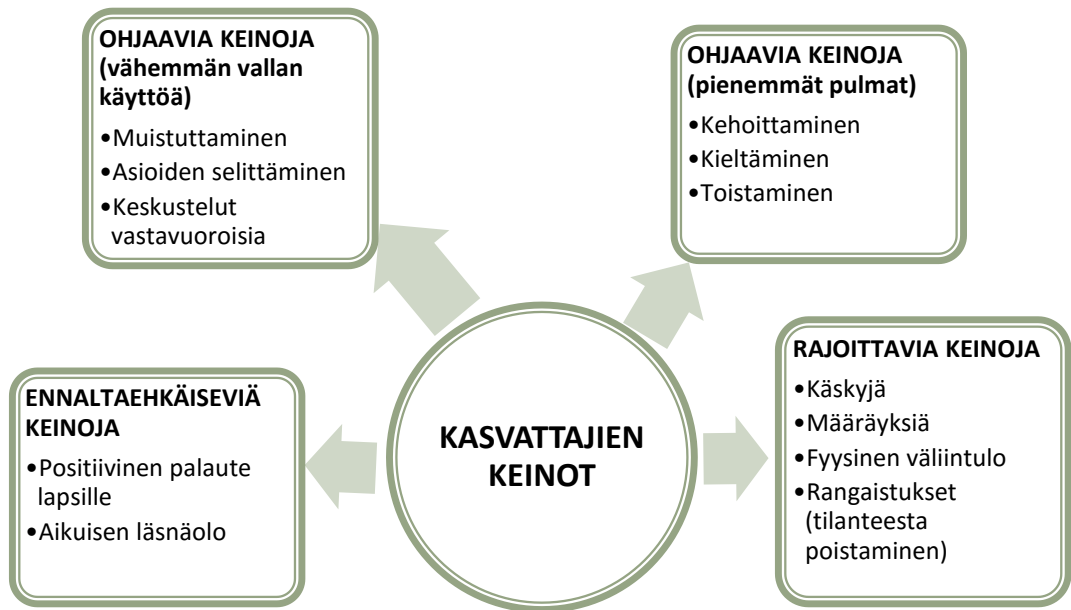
OHJAAVIA KEINOJA (vähemmän vallan käyttöä)

•Muistuttaminen
•Asioiden selittäminen
•Keskustelut vastavuoroisia

OHJAAVIA KEINOJA (pienemmät pulmat)

•Kehoittaminen
•Kieltäminen
•Toistaminen

ENNALTAEHKÄISEVIÄ KEINOJA

•Positiivinen palaute lapsille
•Aikuisen läsnäolo

KASVATTAJIEN KEINOT

RAJOITTAVIA KEINOJA

•Käskyjä
•Määräyksiä
•Fyysinen väliintulo
•Rangaistukset (tilanteesta poistaminen)